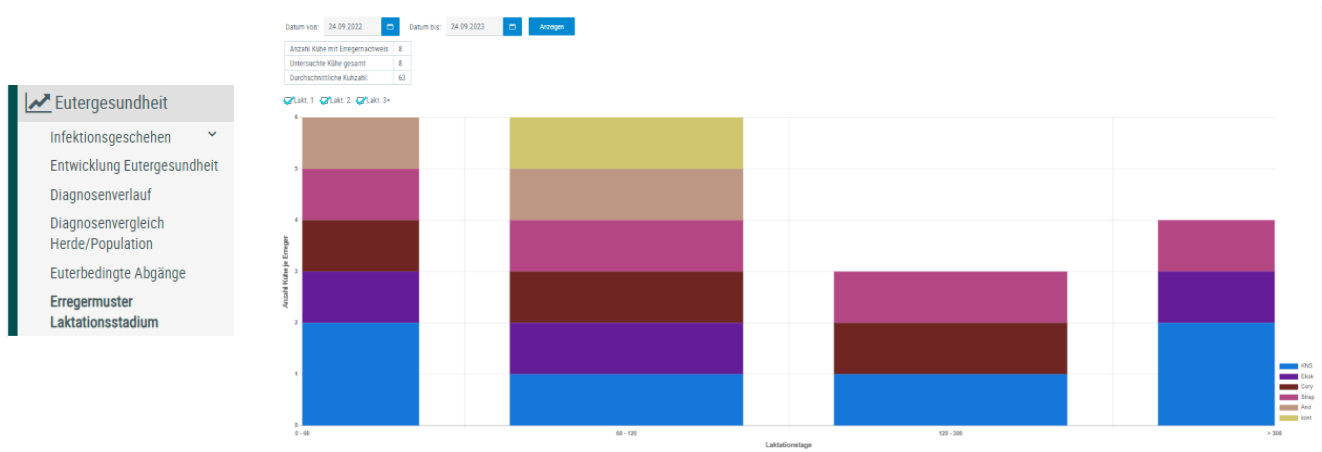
Eutergesundheit

Infektionsgeschehen

Entwicklung Eutergesundheit

Diagnosenverlauf

Diagnosenvergleich Herde/Population

Euterbedingte Abgänge

Erregermuster Laktationsstadium

Datum von: 24.09.2022

Datum bis: 24.09.2023

Anzeigen

| Anzahl Kühe mit Erregernachweis | 8 |
|---|---|
| Untersuchte Kühe gesamt | 8 |
| Durchschnittliche Kuhzahl: | 63 |

Lakt. 1 Lakt. 2 Lakt. 3+

Anzahl Kühe je Erreger

0
1
2
3
4
5
6

0 - 60
60 - 120
120 - 300
> 300

Laktationstage

KNS
Ekok
Cory
Strep
And
sont